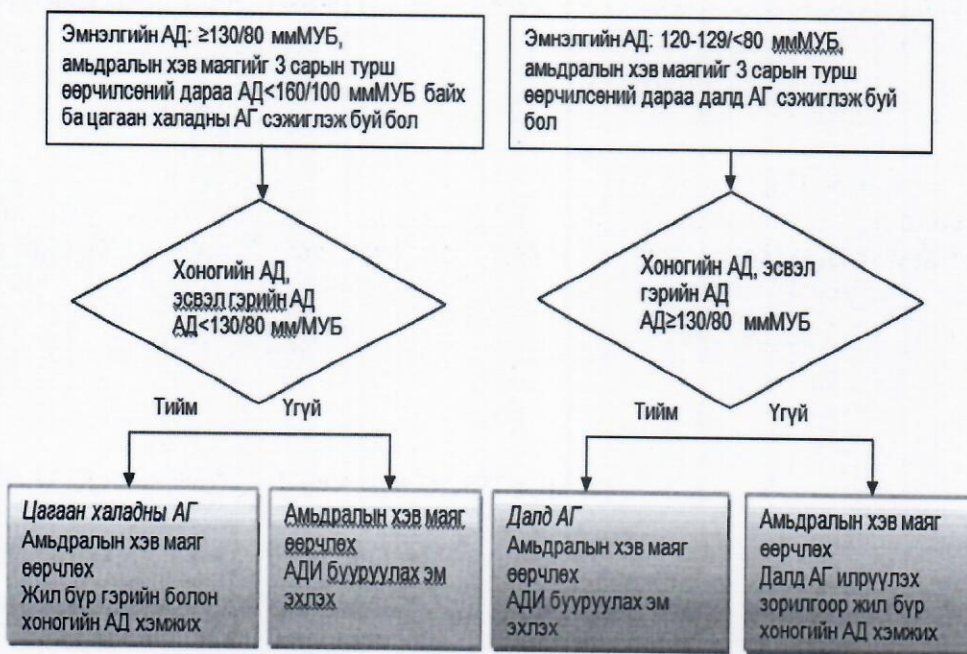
Эмнэлгийн АД: ≥130/80 ммМУБ, амьдралын хэв маягийг 3 сарын турш өөрчилсөний дараа АД<160/100 ммМУБ байх ба цагаан халадны АГ сэжиглэж буй бол

Хоногийн АД, эсвэл гэрийн АД АД<130/80 мм/МУБ

Тийм

Үгүй

Цагаан халадны АГ
Амьдралын хэв маяг өөрчлөх
Жил бүр гэрийн болон хоногийн АД хэмжих

Амьдралын хэв маяг өөрчлөх
АДИ бууруулах эм эхлэх

Эмнэлгийн АД: 120-129/<80 ммМУБ, амьдралын хэв маягийг 3 сарын турш өөрчилсөний дараа далд АГ сэжиглэж буй бол

Хоногийн АД, эсвэл гэрийн АД АД≥130/80 ммМУБ

Тийм

Үгүй

Далд АГ
Амьдралын хэв маяг өөрчлөх
АДИ бууруулах эм эхлэх

Амьдралын хэв маяг өөрчлөх
Далд АГ илрүүлэх зорилгоор жил бүр хоногийн АД хэмжих